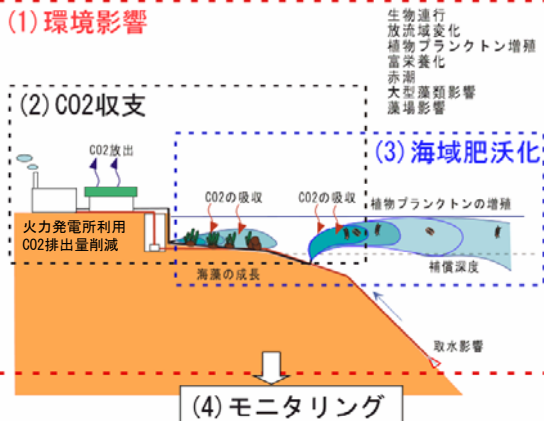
(1) 環境影響

生物連行
放流域変化
植物プランクトン増殖
富栄養化
赤潮
大型藻類影響
藻場影響

(2) CO2収支

(3) 海域肥沃化

CO2放出

CO2の吸収

CO2の吸収

植物プランクトンの増殖

火力発電所利用
CO2排出量削減

海藻の成長

補償深度

取水影響

(4) モニタリング